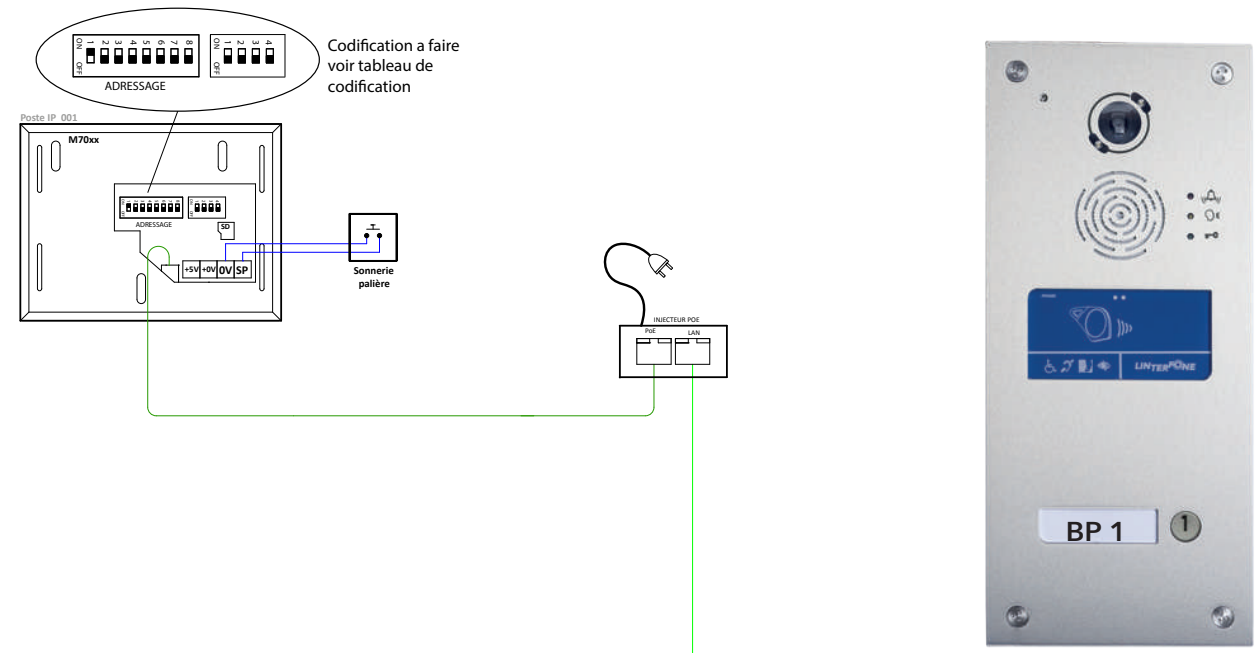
ON 1 2 3 4 5 6 7 8 OFF

ON 1 2 3 4 OFF

ADRESSAGE

Codification a faire voir tableau de codification

Poste IP 001

M70xx

ADRESSAGE

SD

+5V +0V 0V SP

Sonnerie palière

INJECTEUR POE

PoE LAN

LINTERFONE

BP 1

1